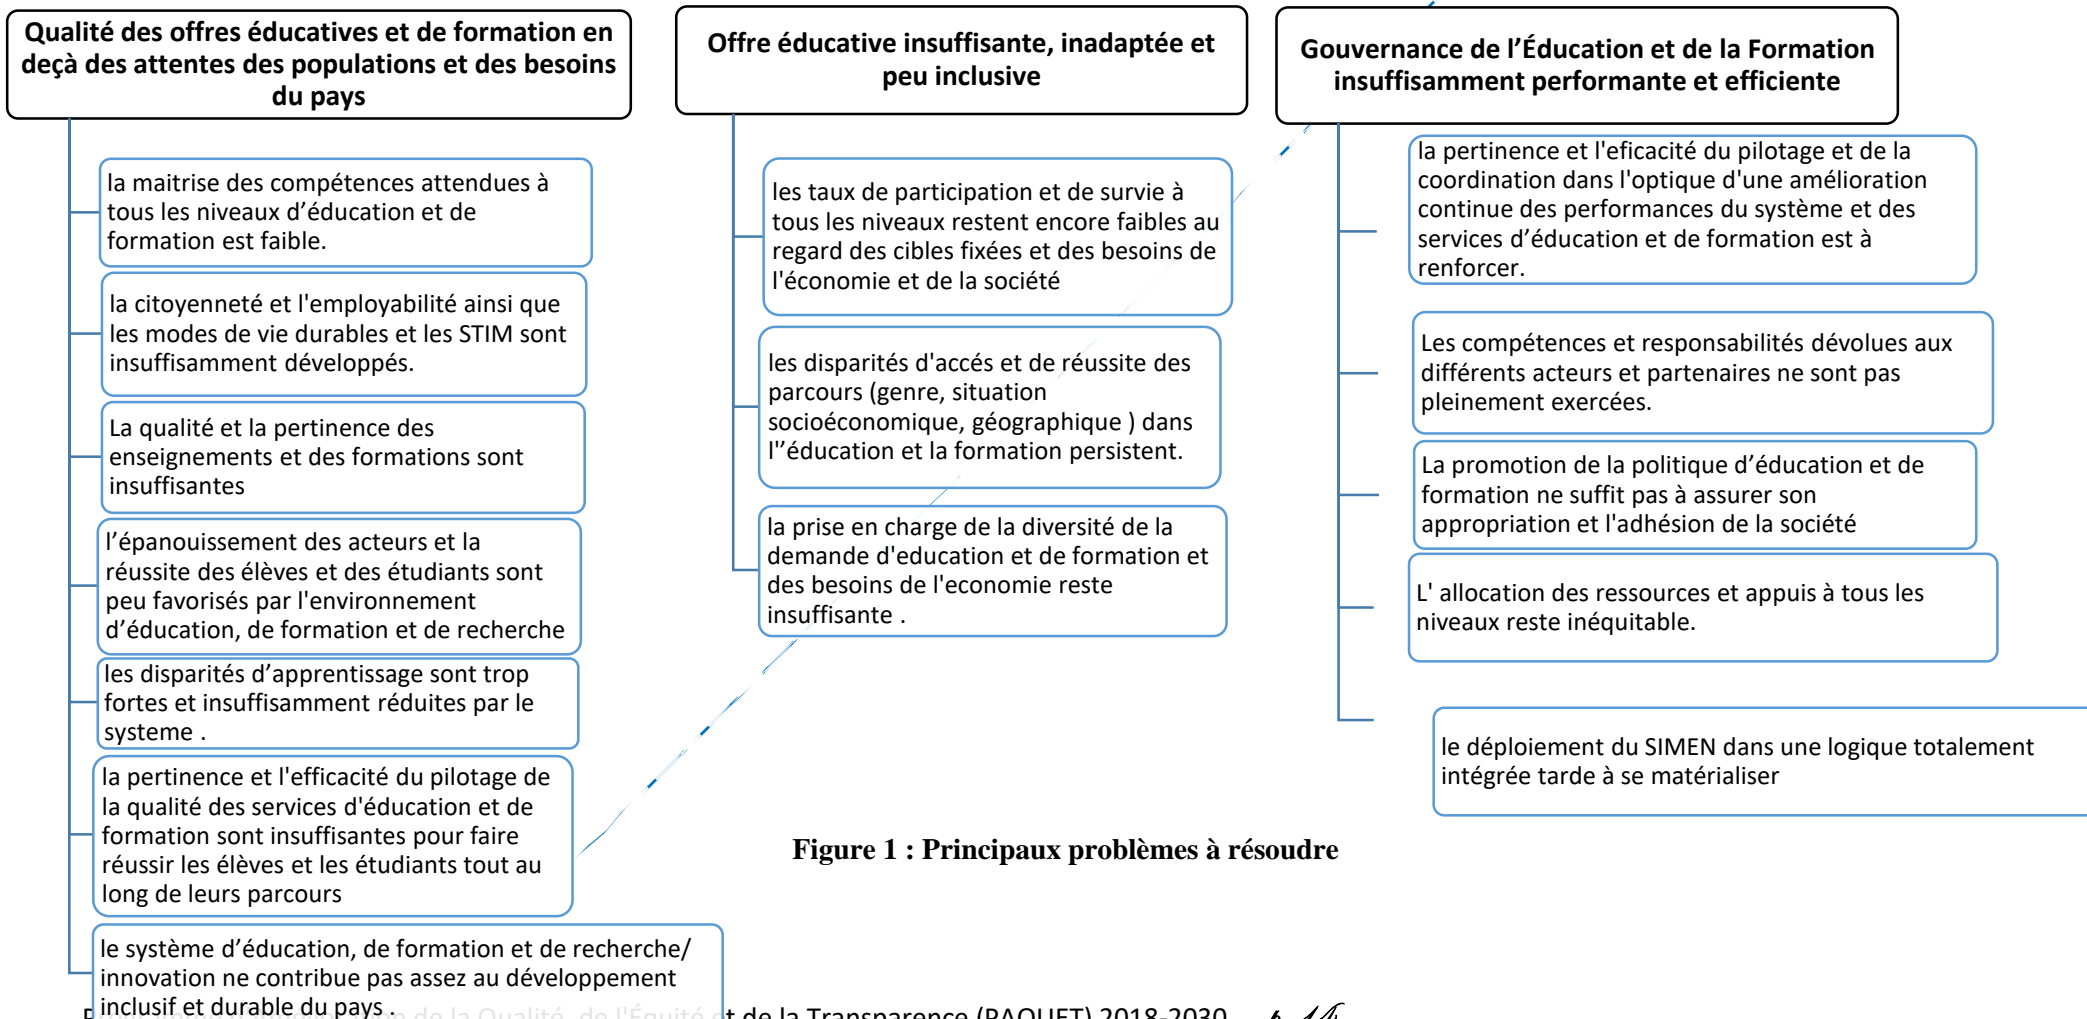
Qualité des offres éducatives et de formation en deçà des attentes des populations et des besoins du pays

la maitrise des compétences attendues à tous les niveaux d'éducation et de formation est faible.

la citoyenneté et l'employabilité ainsi que les modes de vie durables et les STIM sont insuffisamment développés.

La qualité et la pertinence des enseignements et des formations sont insuffisantes

l'épanouissement des acteurs et la réussite des élèves et des étudiants sont peu favorisés par l'environnement d'éducation, de formation et de recherche

les disparités d'apprentissage sont trop fortes et insuffisamment réduites par le systeme .

la pertinence et l'efficacité du pilotage de la qualité des services d'éducation et de formation sont insuffisantes pour faire réussir les élèves et les étudiants tout au long de leurs parcours

le système d'éducation, de formation et de recherche/ innovation ne contribue pas assez au développement inclusif et durable du pays .

Offre éducative insuffisante, inadaptée et peu inclusive

les taux de participation et de survie à tous les niveaux restent encore faibles au regard des cibles fixées et des besoins de l'économie et de la société

les disparités d'accés et de réussite des parcours (genre, situation socioéconomique, géographique ) dans l''éducation et la formation persistent.

la prise en charge de la diversité de la demande d'education et de formation et des besoins de l'economie reste insuffisante .

Gouvernance de l'Éducation et de la Formation insuffisamment performante et efficiente

la pertinence et l'eficacité du pilotage et de la coordination dans l'optique d'une amélioration continue des performances du système et des services d'éducation et de formation est à renforcer.

Les compétences et responsabilités dévolues aux différents acteurs et partenaires ne sont pas pleinement exercées.

La promotion de la politique d'éducation et de formation ne suffit pas à assurer son appropriation et l'adhésion de la société

L' allocation des ressources et appuis à tous les niveaux reste inéquitable.

le déploiement du SIMEN dans une logique totalement intégrée tarde à se matérialiser

Figure 1 : Principaux problèmes à résoudre

P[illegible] de la Qualité, de l'Équité et de la Transparence (PAQUET) 2018-2030 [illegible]